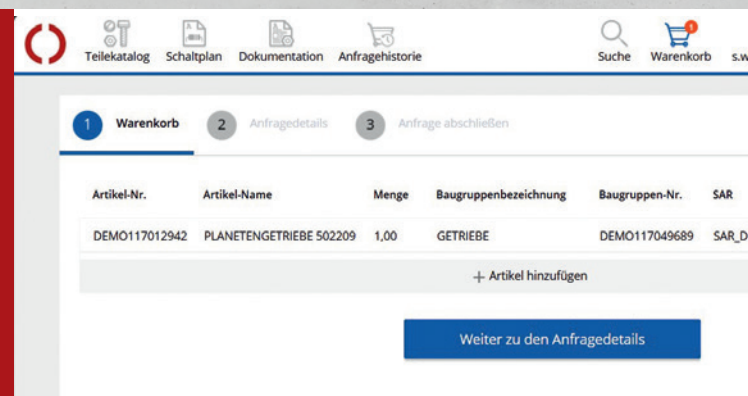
Teilekatalog Schaltplan Dokumentation Anfragehistorie Suche Warenkorb s.w

1 Warenkorb 2 Anfragedetails 3 Anfrage abschließen

| Artikel-Nr. | Artikel-Name | Menge | Baugruppenbezeichnung | Baugruppen-Nr. | SAR |
|---|---|---|---|---|---|
| DEMO117012942 | PLANETENGETRIEBE 502209 | 1,00 | GETRIEBE | DEMO117049689 | SAR_D |

+ Artikel hinzufügen

Weiter zu den Anfragedetails